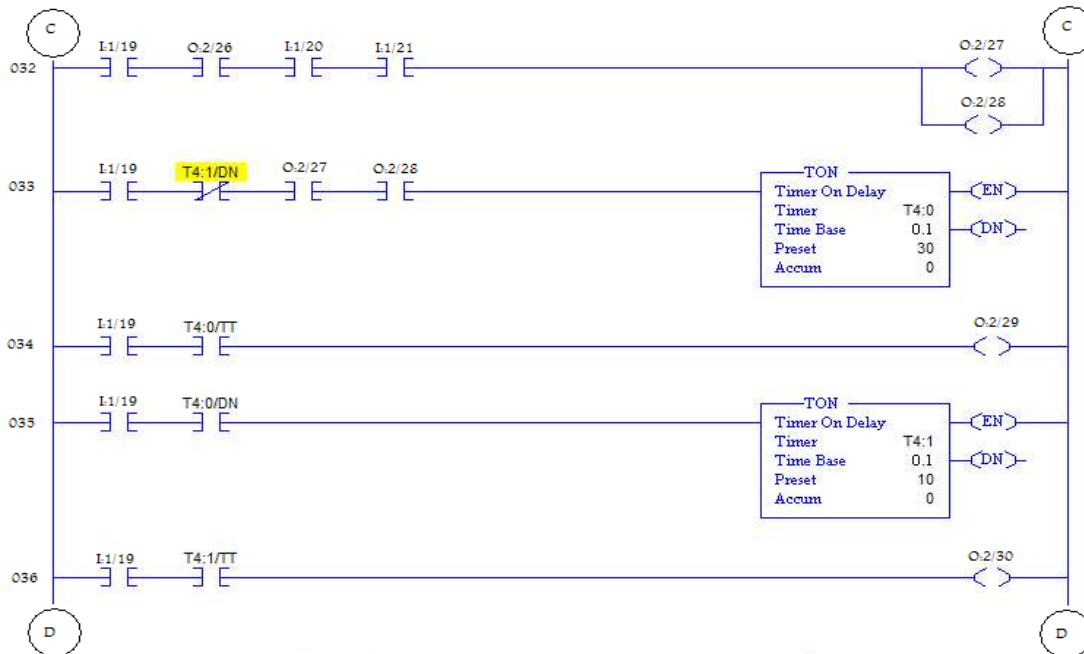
C

C

032 I:1/19 O:2/26 I:1/20 I:1/21 O:2/27 O:2/28

033 I:1/19 T4:1/DN O:2/27 O:2/28

TON
Timer On Delay
Timer T4:0
Time Base 0.1
Preset 30
Accum 0

EN
DN

034 I:1/19 T4:0/TT O:2/29

035 I:1/19 T4:0/DN

TON
Timer On Delay
Timer T4:1
Time Base 0.1
Preset 10
Accum 0

EN
DN

036 I:1/19 T4:1/TT O:2/30

D

D